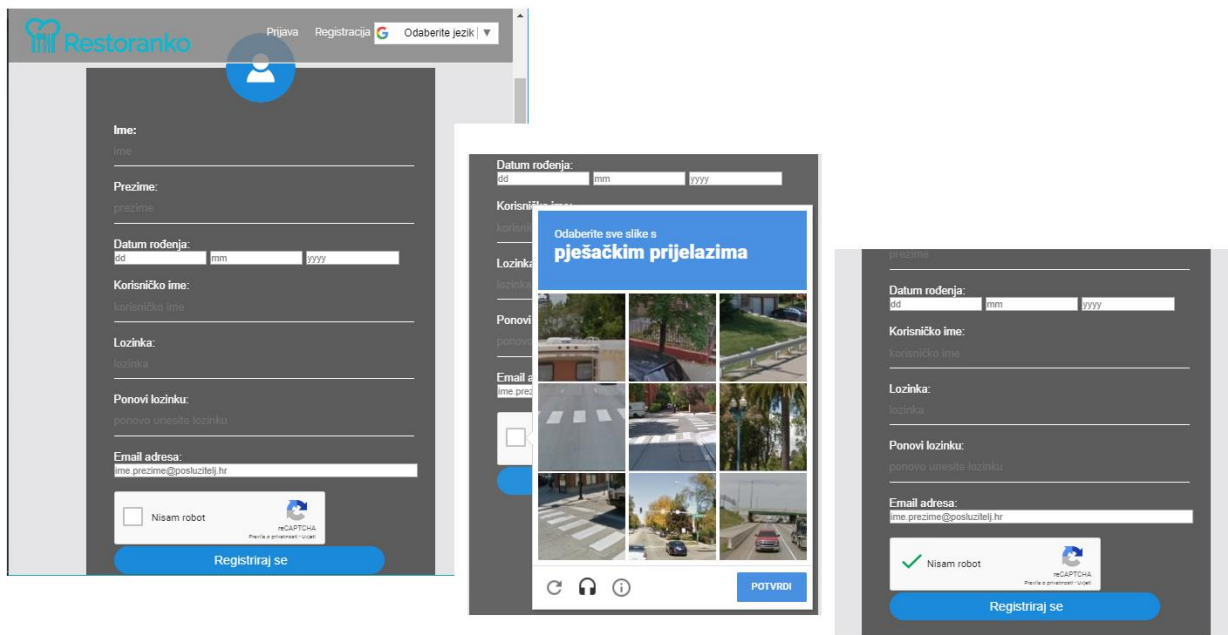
Restoranko

Prijava Registracija Odaberite jezik ▼

Ime:
ime

Prezime:
prezime

Datum rođenja:
dd mm yyyy

Korisničko ime:
korisničko ime

Lozinka:
lozinka

Ponovi lozinku:
ponovo unesite lozinku

Email adresa:
ime.prezime@posluzitelj.hr

Nisam robot
reCAPTCHA
Pravila o privatnosti - Uvjeti

Registriraj se

Datum rođenja:
dd mm yyyy

Korisničko ime:
korisn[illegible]

Lozinka
lozinka

Ponovi
ponovo

Email a
ime.prez

Odaberite sve slike s
pješačkim prijelazima

POTVRDI

prezime

Datum rođenja:
dd mm yyyy

Korisničko ime:
korisničko ime

Lozinka:
lozinka

Ponovi lozinku:
ponovo unesite lozinku

Email adresa:
ime.prezime@posluzitelj.hr

Nisam robot
reCAPTCHA
Pravila o privatnosti - Uvjeti

Registriraj se